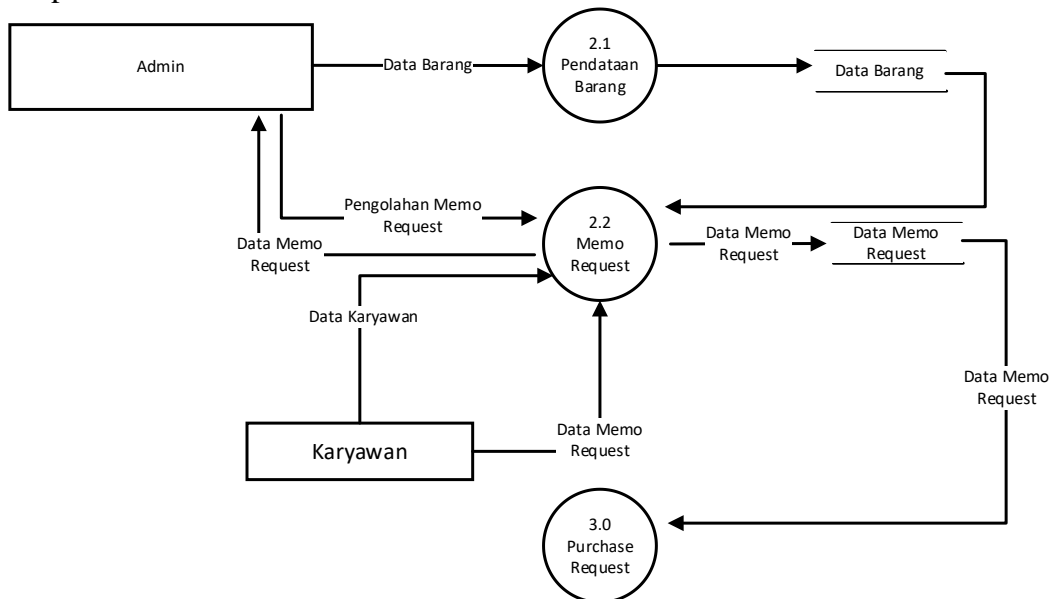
Admin

Data Barang

2.1
Pendataan
Barang

Data Barang

Pengolahan Memo
Request

Data Memo
Request

2.2
Memo
Request

Data Memo
Request

Data Memo
Request

Data Karyawan

Data Memo
Request

Karyawan

Data Memo
Request

3.0
Purchase
Request